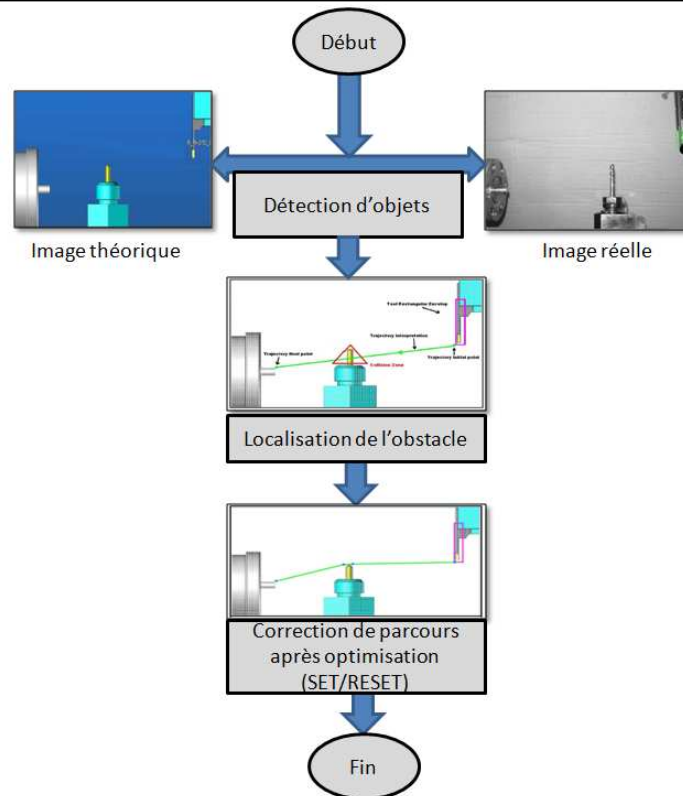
Début

Détection d'objets

Image théorique

Image réelle

Tool Rectangular Envelop

Trajectory interpolation

Trajectory final point

Trajectory initial point

Collision Zone

Localisation de l'obstacle

Correction de parcours après optimisation (SET/RESET)

Fin